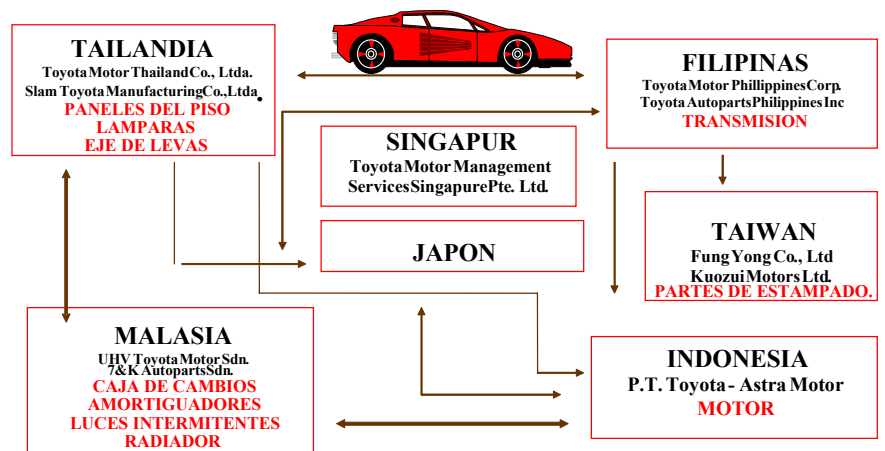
TAILANDIA
Toyota Motor Thailand Co., Ltda.
Slam Toyota Manufacturing Co.,Ltda.
PANELES DEL PISO
LAMPARAS
EJE DE LEVAS

FILIPINAS
Toyota Motor Phillippines Corp.
Toyota Autoparts Philippines Inc
TRANSMISION

SINGAPUR
Toyota Motor Management
Services Singapure Pte. Ltd.

JAPON

TAIWAN
Fung Yong Co., Ltd
Kuozui Motors Ltd.
PARTES DE ESTAMPADO.

MALASIA
UHV Toyota Motor Sdn.
7&K Autoparts Sdn.
CAJA DE CAMBIOS
AMORTIGUADORES
LUCES INTERMITENTES
RADIADOR

INDONESIA
P.T. Toyota - Astra Motor
MOTOR